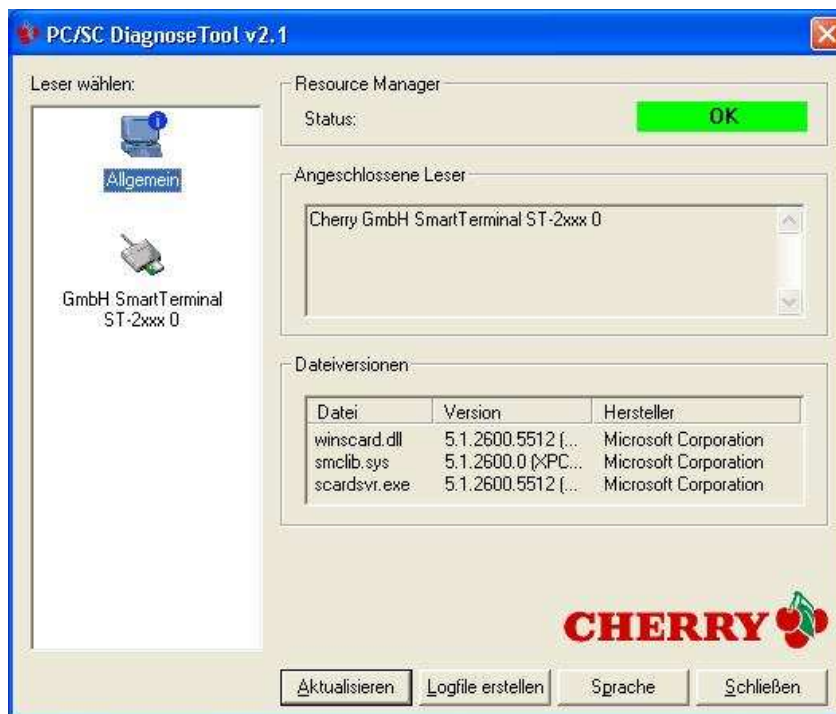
PC/SC DiagnoseTool v2.1

Leser wählen:

Allgemein

GmbH SmartTerminal ST-2xxx 0

Resource Manager

Status:

OK

Angeschlossene Leser

Cherry GmbH SmartTerminal ST-2xxx 0

Dateiversionen

| Datei | Version | Hersteller |
|---|---|---|
| winscard.dll | 5.1.2600.5512 (... | Microsoft Corporation |
| smclib.sys | 5.1.2600.0 (XPC... | Microsoft Corporation |
| scardsvr.exe | 5.1.2600.5512 (... | Microsoft Corporation |

CHERRY

Aktualisieren

Logfile erstellen

Sprache

Schließen